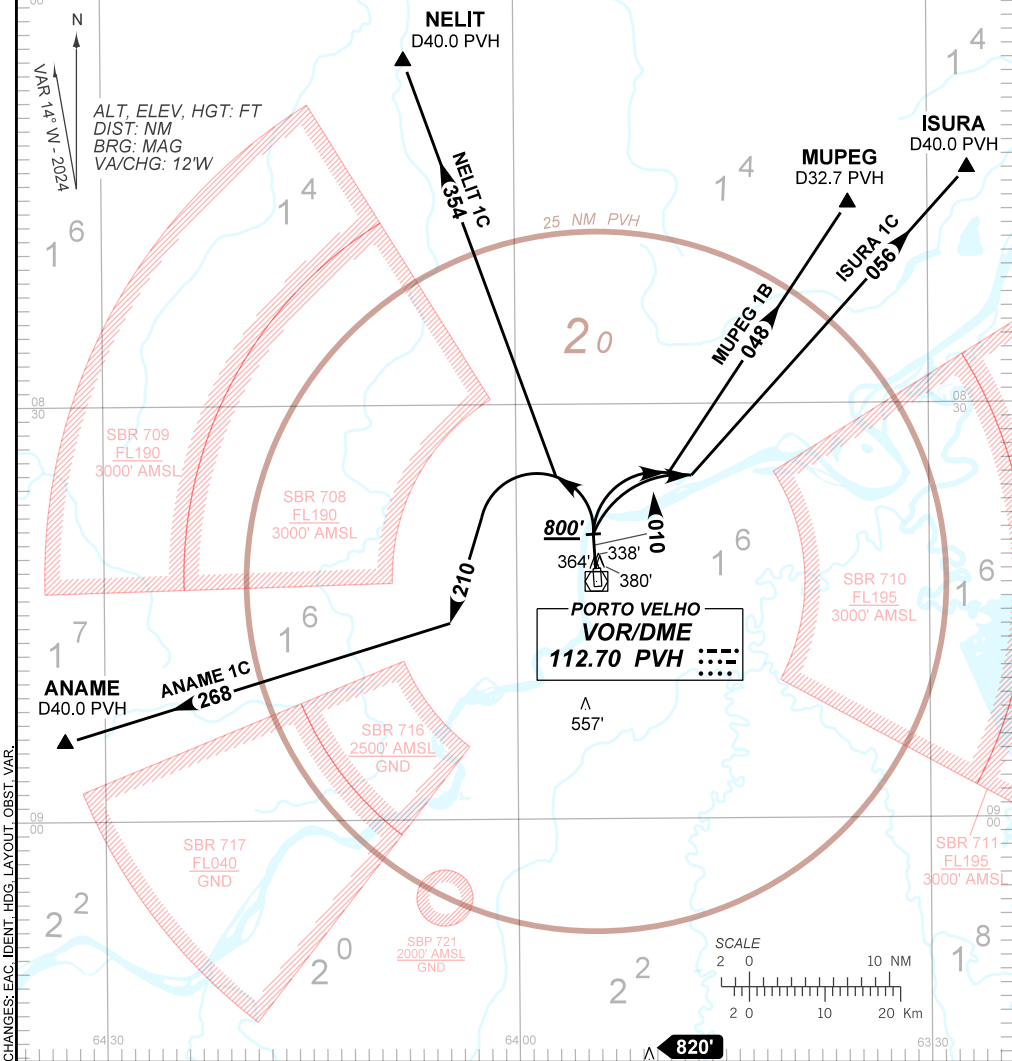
N

VAR 14° W - 2024

ALT, ELEV, HGT: FT
DIST: NM
BRG: MAG
VA/CHG: 12'W

NELIT
D40.0 PVH

NELIT 1C
354

MUPEG
D32.7 PVH

ISURA
D40.0 PVH

ISURA 1C
056

MUPEG 1B
048

25 NM PVH

$2_0$

$1^4$

$1^4$

$1^4$

$1^6$

08 30

08 30

SBR 709
FL190
3000' AMSL

SBR 708
FL190
3000' AMSL

800'

010

364'
338'
380'

$1^6$

SBR 710
FL195
3000' AMSL

210

$1^6$

$1^6$

$1^7$

PORTO VELHO
VOR/DME
112.70 PVH

ANAME
D40.0 PVH

ANAME 1C
268

557'

SBR 716
2500' AMSL
GND

SBR 717
FL040
GND

09 00

09 00

SBR 711
FL195
3000' AMSL

$2^2$

$2^0$

SBP 721
2000' AMSL
GND

$2^2$

$1^8$

SCALE
2 0 10 NM
2 0 10 20 Km

64 30

64 00

63 30

820'

CHANGES: EAC, IDENT, HDG, LAYOUT, OBST, VAR.